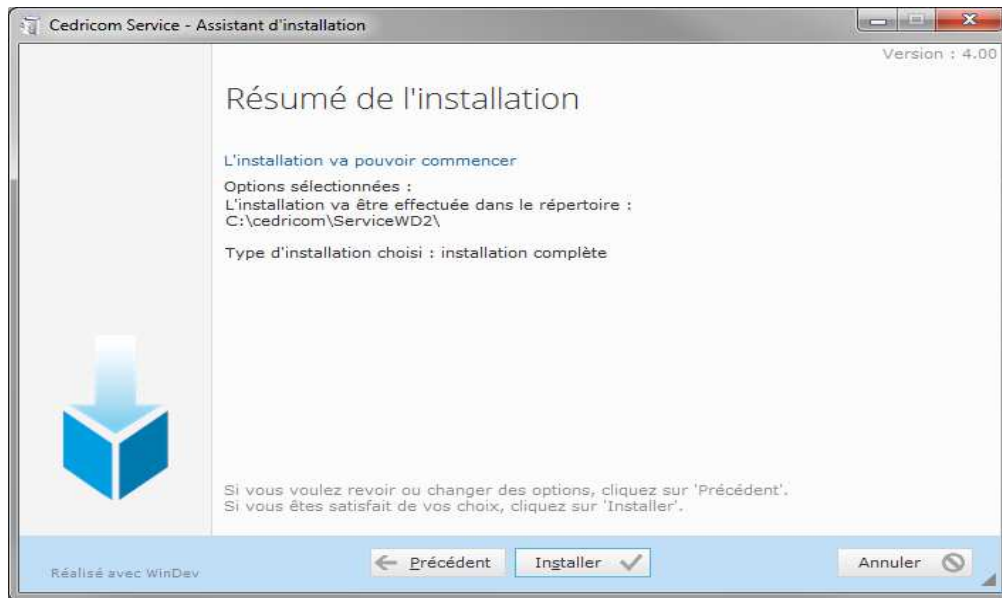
Cedricom Service - Assistant d'installation

Version : 4.00

Résumé de l'installation

L'installation va pouvoir commencer

Options sélectionnées :
L'installation va être effectuée dans le répertoire :
C:\cedricom\ServiceWD2\

Type d'installation choisi : installation complète

Si vous voulez revoir ou changer des options, cliquez sur 'Précédent'.
Si vous êtes satisfait de vos choix, cliquez sur 'Installer'.

Réalisé avec WinDev

Précédent

Installer

Annuler